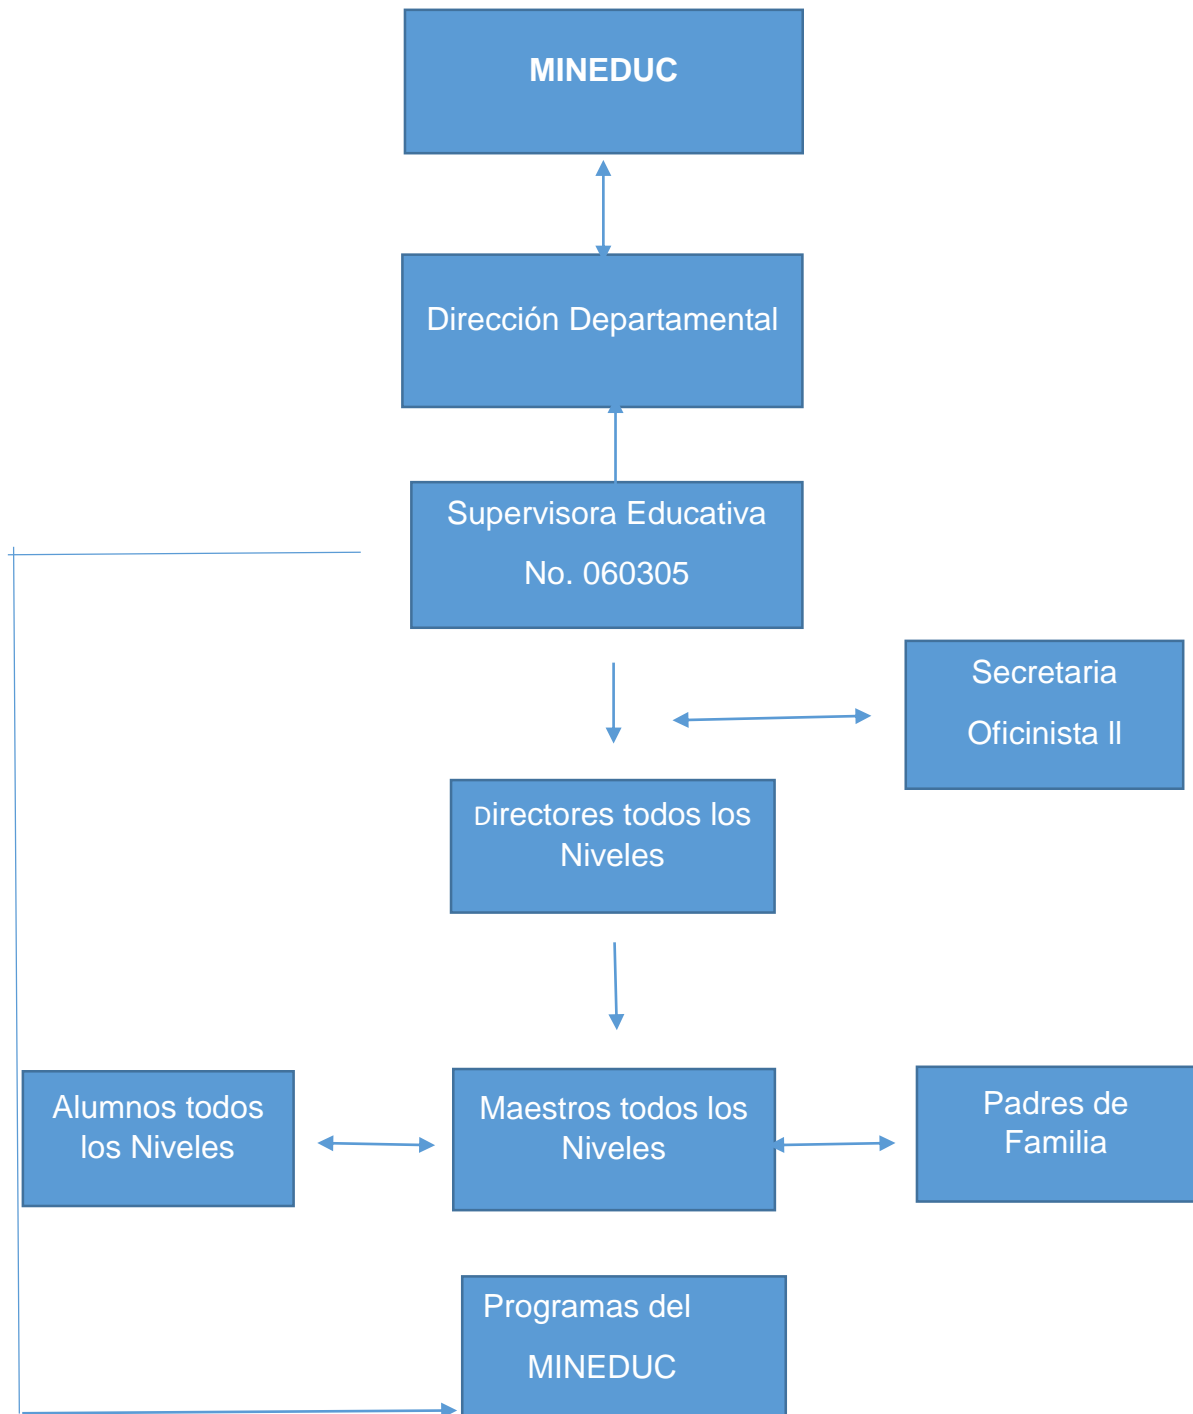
MINEDUC

Dirección Departamental

Supervisora Educativa

No. 060305

Secretaria

Oficinista II

Directores todos los Niveles

Alumnos todos los Niveles

Maestros todos los Niveles

Padres de Familia

Programas del

MINEDUC